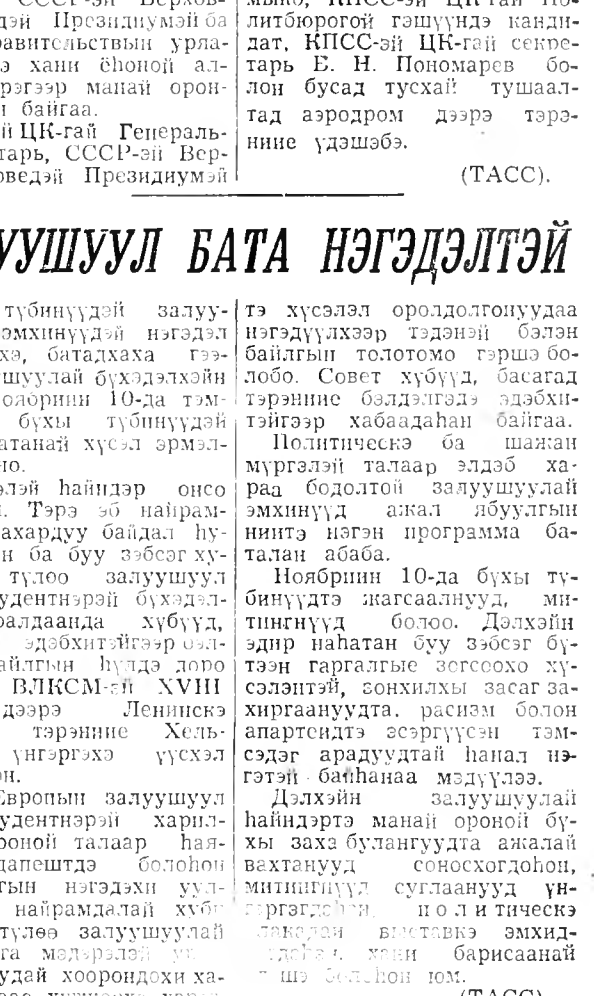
СССР-эй Верхов... Президиумэй ба ...равительствын урла... хани ёhоной ал... ...рэгээр манай орон... байгаа.
...й ЦК-гай Генераль... ...тарь, СССР-эй Вер... ...ведэй Президиумэй

...мыко, КПСС-эй ЦК-гай По... литбюрогой гэшүүндэ кандидат, КПСС-эй ЦК-гай секретарь Б. Н. Пономарев болон бусад тусхай тушаалтад аэродром дээрэ тэрэниие үдэшэбэ.

(ТАСС).

...УУШУУЛ БАТА НЭГЭДЭЛТЭЙ

...түбинүүдэй залуу... эмхинүүдэй нэгэдэл ...хэ, батадхаха гээ... ...шуулай бүхэдэлхэйн ...ройрнин 10-да тэм... бүхы түбинүүдэй ...атанай хүсэл эрмэл... ...ио.
...элэй hайндэр онсо ...Тэрэ эб найрам... ...ахардуу байдал hу... ...н ба буу зэбсэг ху... түлөө залуушуул ...удентнэрэй бүхэдэл... ...алдаанда хүбүүд, ... эдэбхитэйгээр оэл... ...айлгын hүлдэ доро ВЛКСМ-эй XVIII ...дээрэ Ленинскэ тэрэниие Хель... ...үнгэргэхэ үүсхэл ...н.
...вропын залуушуул ...удентнэрэй харил... ...ороной талаар hая... ...дапештдэ болоhон ...гын нэгэдхи уул... найрамдалай хүби... түлөө залуушуулай ...га мэдэрэлэй ... ...удай хоорондохи ха...

тэ хүсэлэл оролдолгонуудаа нэгэдүүлхээр тэдэнэй бэлэн байлгын тодотомо гэршэ болобо. Совет хүбүүд, басагад тэрэниие бэлдэлгэдэ эдэбхитэйгээр хабаадаhан байгаа.
Политическэ ба шажан мүргэлэй талаар элдэб хараа бодолтой залуушуулай эмхинүүд ажал ябуулгын нинтэ нэгэн программа баталан абаба.
Ноябриин 10-да бүхы түбинүүдтэ жагсаалнууд, митингнүүд болоо. Дэлхэйн эдир наhатан буу зэбсэг бүтээн гаргалгые зогсоохо хүсэлэнтэй, зонхилхы засаг захиргаануудта, расизм болон апартеидтэ эсэргүүсэн тэмсэдэг арадуудтай hанал нэгэтэй байhанаа мэдүүлээ.
Дэлхэйн залуушуулай hайндэртэ манай ороной бүхы заха булангуудта ажалай вахтанууд соносхогдоhон, митингнүүд суглаанууд үнгэргэгдэ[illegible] политическэ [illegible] выставкэ эмхид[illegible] хани барисаанай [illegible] юм.

(ТАСС).